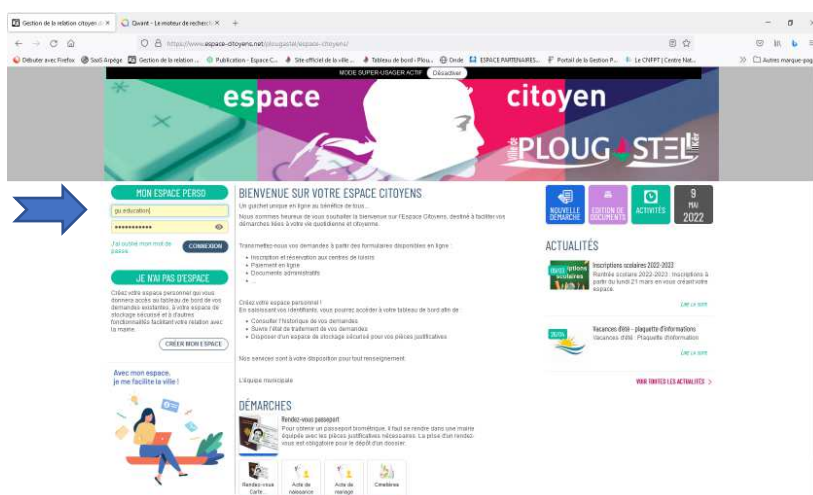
Gestion de la relation citoyen ×   Qwant - Le moteur de recherche ×   +

https://www.espace-citoyens.net/plougastel/espace-citoyens/

Débuter avec Firefox   Sedi Agora   Gestion de la relation...   Publication - Espace C...   Site officiel de la ville...   Tableau de bord - Plou...   Onde   ESPACE PARTENAIRES...   Portail de la Gestion P...   Le CNFPT | Centre Nat...   Autres marque-pages

MODE SUPER-USAGER ACTIF   Désactiver

espace citoyen

Ville de PLOUGASTEL

MON ESPACE PERSO

gu.education

••••••••••••

J'ai oublié mon mot de passe   CONNEXION

JE N'AI PAS D'ESPACE

Créez votre espace personnel qui vous donnera accès au tableau de bord de vos demandes existantes, à votre espace de stockage sécurisé et à d'autres fonctionnalités facilitant votre relation avec la mairie.

CRÉER MON ESPACE

Avec mon espace, je me facilite la ville !

BIENVENUE SUR VOTRE ESPACE CITOYENS

Un guichet unique en ligne au bénéfice de tous...

Nous sommes heureux de vous souhaiter la bienvenue sur l'Espace Citoyens, destiné à faciliter vos démarches liées à votre vie quotidienne et citoyenne.

Transmettez-nous vos demandes à partir des formulaires disponibles en ligne :

• Inscription et réservation aux centres de loisirs
• Paiement en ligne
• Documents administratifs
• ...

Créez votre espace personnel !
En saisissant vos identifiants, vous pourrez accéder à votre tableau de bord afin de :

• Consulter l'historique de vos demandes
• Suivre l'état de traitement de vos demandes
• Disposer d'un espace de stockage sécurisé pour vos pièces justificatives

Nos services sont à votre disposition pour tout renseignement.

L'équipe municipale

DÉMARCHES

Rendez-vous passeport
Pour obtenir un passeport biométrique, il faut se rendre dans une mairie équipée avec les pièces justificatives nécessaires. La prise d'un rendez-vous est obligatoire pour le dépôt d'un dossier.

Rendez-vous Carte...   Acte de naissance   Acte de mariage   Cimetières

NOUVELLE DEMANDE   EDITION DE DOCUMENTS   ACTIVITÉS   9 MAI 2022

ACTUALITÉS

Inscriptions scolaires 2022-2023
Rentrée scolaire 2022-2023 : Inscriptions à partir du lundi 21 mars en vous créant votre espace.
Lire la suite

Vacances d'été - plaquette d'informations
Vacances d'été : Plaquette d'information
Lire la suite

VOIR TOUTES LES ACTUALITÉS >